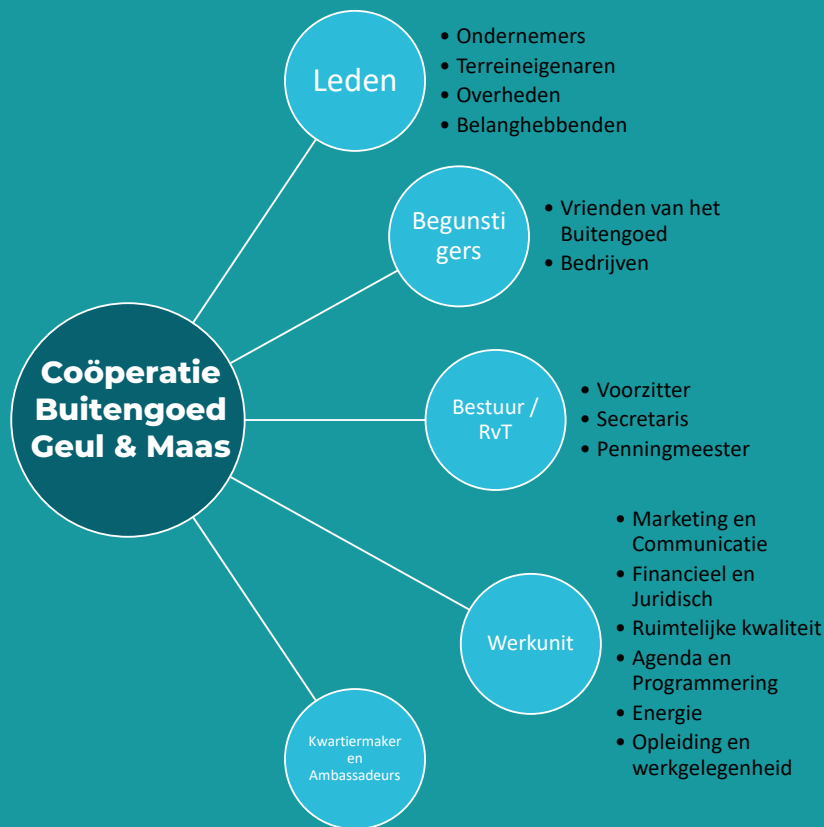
Coöperatie Buitengoed Geul & Maas

Leden
- Ondernemers
- Terreineigenaren
- Overheden
- Belanghebbenden

Begunsti gers
- Vrienden van het Buitengoed
- Bedrijven

Bestuur / RvT
- Voorzitter
- Secretaris
- Penningmeester

Werkunit
- Marketing en Communicatie
- Financieel en Juridisch
- Ruimtelijke kwaliteit
- Agenda en Programmering
- Energie
- Opleiding en werkgelegenheid

Kwartiermaker en Ambassadeurs